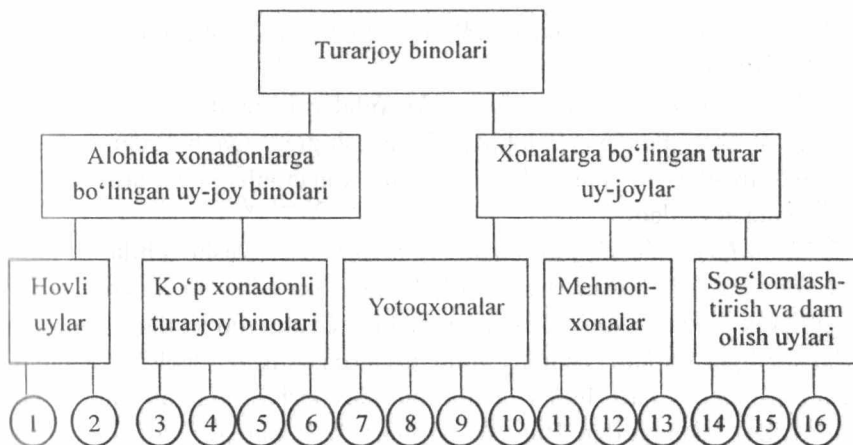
Turarjoy binolari

Alohida xonadonlarga bo'lingan uy-joy binolari

Xonalarga bo'lingan turar uy-joylar

Hovli uylar

Ko'p xonadonli turarjoy binolari

Yotoqxonalar

Mehmonxonalar

Sog'lomlashtirish va dam olish uylari

1 2 3 4 5 6 7 8 9 10 11 12 13 14 15 16